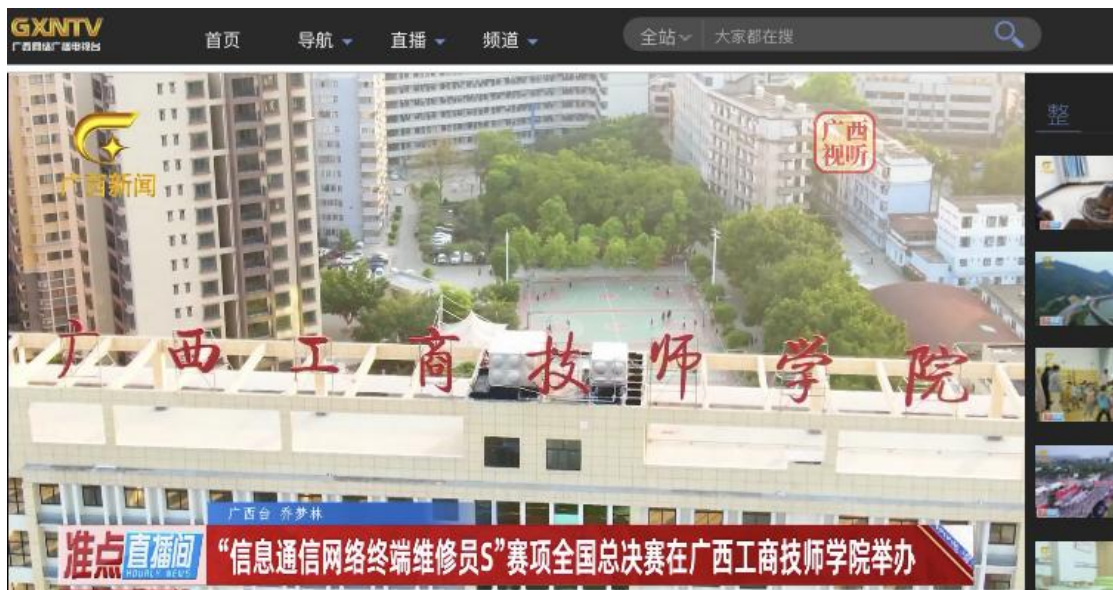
GXNTV
广西网络广播电视台

首页 导航 直播 频道

全站 大家都在搜

整

广西新闻

广西视听

广西工商技师学院

广西台 乔梦林

准点直播间 HOURLY NEWS

"信息通信网络终端维修员S"赛项全国总决赛在广西工商技师学院举办